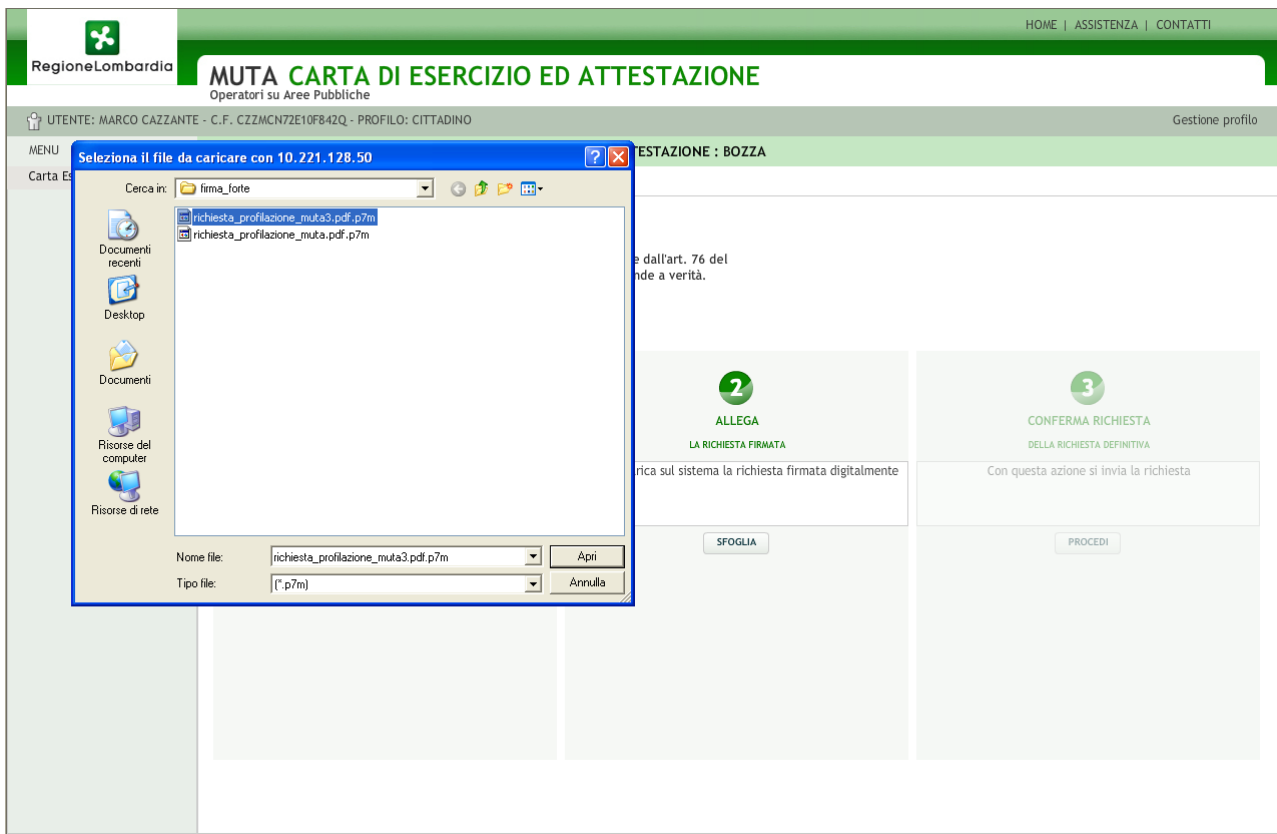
HOME | ASSISTENZA | CONTATTI

RegioneLombardia

MUTA CARTA DI ESERCIZIO ED ATTESTAZIONE
Operatori su Aree Pubbliche

UTENTE: MARCO CAZZANTE - C.F. CZZMCN72E10F842Q - PROFILO: CITTADINO

Gestione profilo

MENU

Carta Es

TESTAZIONE : BOZZA

Seleziona il file da caricare con 10.221.128.50

Cerca in: firma_forte

richiesta_profilazione_muta3.pdf.p7m
richiesta_profilazione_muta.pdf.p7m

Documenti recenti

Desktop

Documenti

Risorse del computer

Risorse di rete

Nome file: richiesta_profilazione_muta3.pdf.p7m

Apri

Tipo file: (*.p7m)

Annulla

e dall'art. 76 del
nde a verità.

2
ALLEGA
LA RICHIESTA FIRMATA
rica sul sistema la richiesta firmata digitalmente
SFOGLIA

3
CONFERMA RICHIESTA
DELLA RICHIESTA DEFINITIVA
Con questa azione si invia la richiesta
PROCEDI